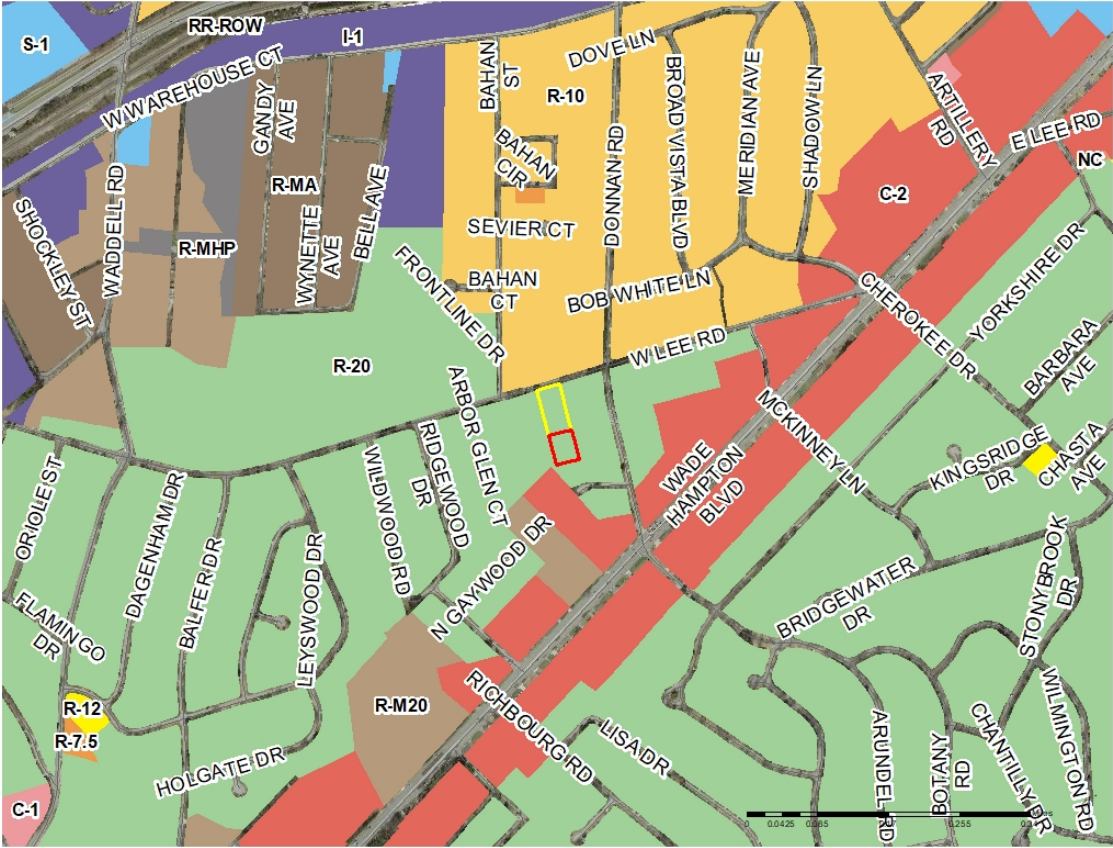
S-1
RR-ROW
I-1
W WAREHOUSE CT
GANDY AVE
R-MA
WYNETTE AVE
BELL AVE
WADDELL RD
SHOCKLEY ST
R-MHP
BAHAN ST
R-10
BAHAN CIR
SEVIER CT
BAHAN CT
FRONTLINE DR
DOVE LN
DONNAN RD
BROAD VISTA BLVD
MERIDIAN AVE
SHADOW LN
BOB WHITE LN
ARTILLERY RD
E LEE RD
NC
C-2
CHEROKEE DR
YORKSHIRE DR
BARBARA AVE
R-20
W LEE RD
ARBOR GLEN CT
RIDGEWOOD DR
WILDWOOD RD
MCKINNEY LN
WADE HAMPTON BLVD
KINGSRIDGE DR
CHASTA AVE
ORIOLE ST
DAGENHAM DR
BALFER DR
LEYSWOOD DR
N GAYWOOD DR
BRIDGEWATER DR
STONYBROOK DR
FLAMINGO DR
R-12
R-7.5
R-M20
RICHBOURG RD
LISA DR
HOLGATE DR
ARUNDEL RD
BOTANY RD
CHANTILLY DR
WILMINGTON RD
C-1
0 0.0425 0.085 0.255 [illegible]